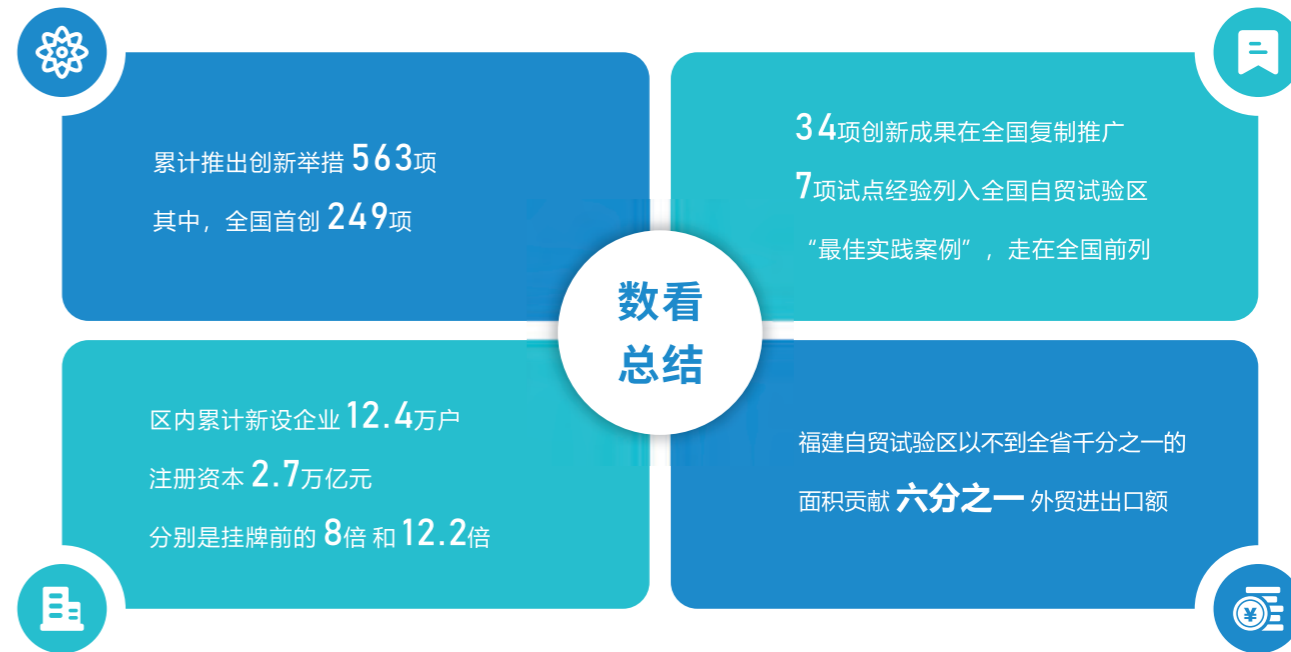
累计推出创新举措 563项
其中，全国首创 249项

34项创新成果在全国复制推广
7项试点经验列入全国自贸试验区
“最佳实践案例”，走在全国前列

数看
总结

区内累计新设企业 12.4万户
注册资本 2.7万亿元
分别是挂牌前的 8倍 和 12.2倍

福建自贸试验区以不到全省千分之一的
面积贡献 六分之一 外贸进出口额

¥